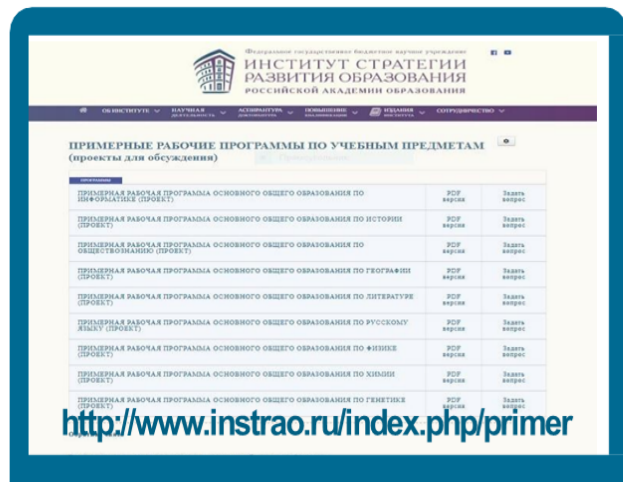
Федеральное государственное бюджетное научное учреждение

ИНСТИТУТ СТРАТЕГИИ РАЗВИТИЯ ОБРАЗОВАНИЯ РОССИЙСКОЙ АКАДЕМИИ ОБРАЗОВАНИЯ

ОБ ИНСТИТУТЕ | НАУЧНАЯ ДЕЯТЕЛЬНОСТЬ | АСПИРАНТУРА, ДОКТОРАНТУРА | ПОВЫШЕНИЕ КВАЛИФИКАЦИИ | ИЗДАНИЯ ИНСТИТУТА | СОТРУДНИЧЕСТВО

ПРИМЕРНЫЕ РАБОЧИЕ ПРОГРАММЫ ПО УЧЕБНЫМ ПРЕДМЕТАМ (проекты для обсуждения)

| ПРОГРАММЫ | | |
|---|---|---|
| ПРИМЕРНАЯ РАБОЧАЯ ПРОГРАММА ОСНОВНОГО ОБЩЕГО ОБРАЗОВАНИЯ ПО ИНФОРМАТИКЕ (ПРОЕКТ) | PDF версия | Задать вопрос |
| ПРИМЕРНАЯ РАБОЧАЯ ПРОГРАММА ОСНОВНОГО ОБЩЕГО ОБРАЗОВАНИЯ ПО ИСТОРИИ (ПРОЕКТ) | PDF версия | Задать вопрос |
| ПРИМЕРНАЯ РАБОЧАЯ ПРОГРАММА ОСНОВНОГО ОБЩЕГО ОБРАЗОВАНИЯ ПО ОБЩЕСТВОЗНАНИЮ (ПРОЕКТ) | PDF версия | Задать вопрос |
| ПРИМЕРНАЯ РАБОЧАЯ ПРОГРАММА ОСНОВНОГО ОБЩЕГО ОБРАЗОВАНИЯ ПО ГЕОГРАФИИ (ПРОЕКТ) | PDF версия | Задать вопрос |
| ПРИМЕРНАЯ РАБОЧАЯ ПРОГРАММА ОСНОВНОГО ОБЩЕГО ОБРАЗОВАНИЯ ПО ЛИТЕРАТУРЕ (ПРОЕКТ) | PDF версия | Задать вопрос |
| ПРИМЕРНАЯ РАБОЧАЯ ПРОГРАММА ОСНОВНОГО ОБЩЕГО ОБРАЗОВАНИЯ ПО РУССКОМУ ЯЗЫКУ (ПРОЕКТ) | PDF версия | Задать вопрос |
| ПРИМЕРНАЯ РАБОЧАЯ ПРОГРАММА ОСНОВНОГО ОБЩЕГО ОБРАЗОВАНИЯ ПО ФИЗИКЕ (ПРОЕКТ) | PDF версия | Задать вопрос |
| ПРИМЕРНАЯ РАБОЧАЯ ПРОГРАММА ОСНОВНОГО ОБЩЕГО ОБРАЗОВАНИЯ ПО ХИМИИ (ПРОЕКТ) | PDF версия | Задать вопрос |
| ПРИМЕРНАЯ РАБОЧАЯ ПРОГРАММА ОСНОВНОГО ОБЩЕГО ОБРАЗОВАНИЯ ПО ГЕНЕТИКЕ (ПРОЕКТ) | PDF версия | Задать вопрос |

http://www.instrao.ru/index.php/primer